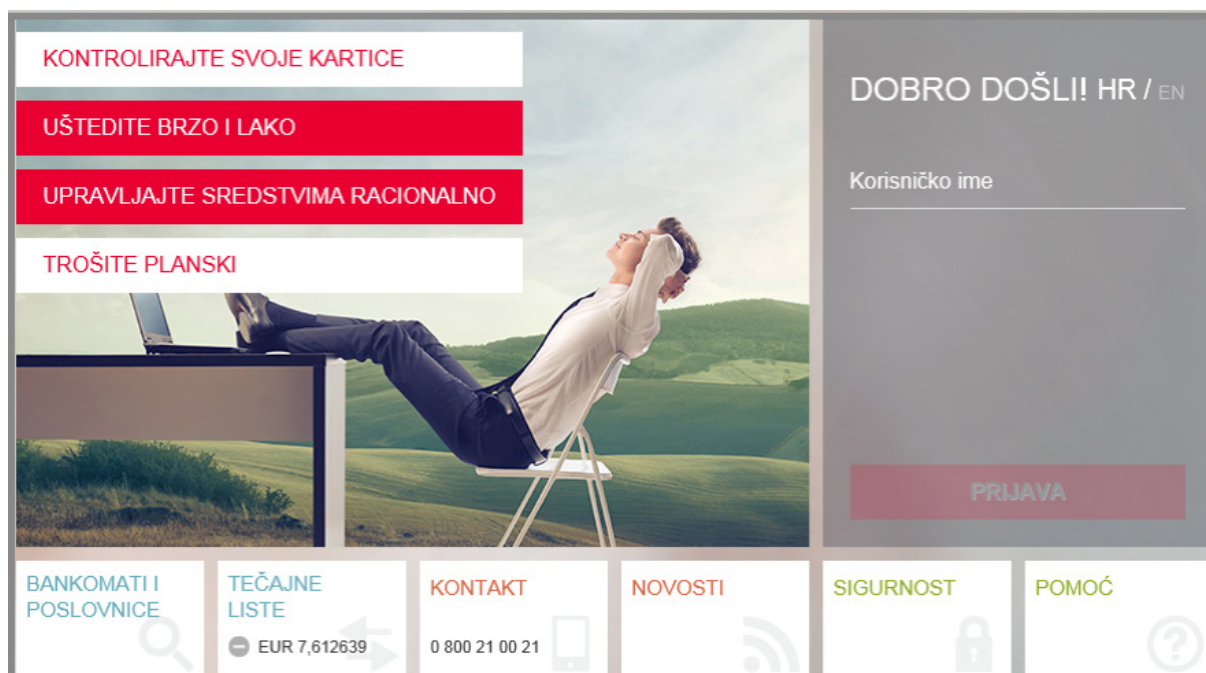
KONTROLIRAJTE SVOJE KARTICE

UŠTEDITE BRZO I LAKO

UPRAVLJAJTE SREDSTVIMA RACIONALNO

TROŠITE PLANSKI

DOBRO DOŠLI! HR / EN

Korisničko ime

PRIJAVA

BANKOMATI I POSLOVNICE

TEČAJNE LISTE

EUR 7,612639

KONTAKT

0 800 21 00 21

NOVOSTI

SIGURNOST

POMOĆ